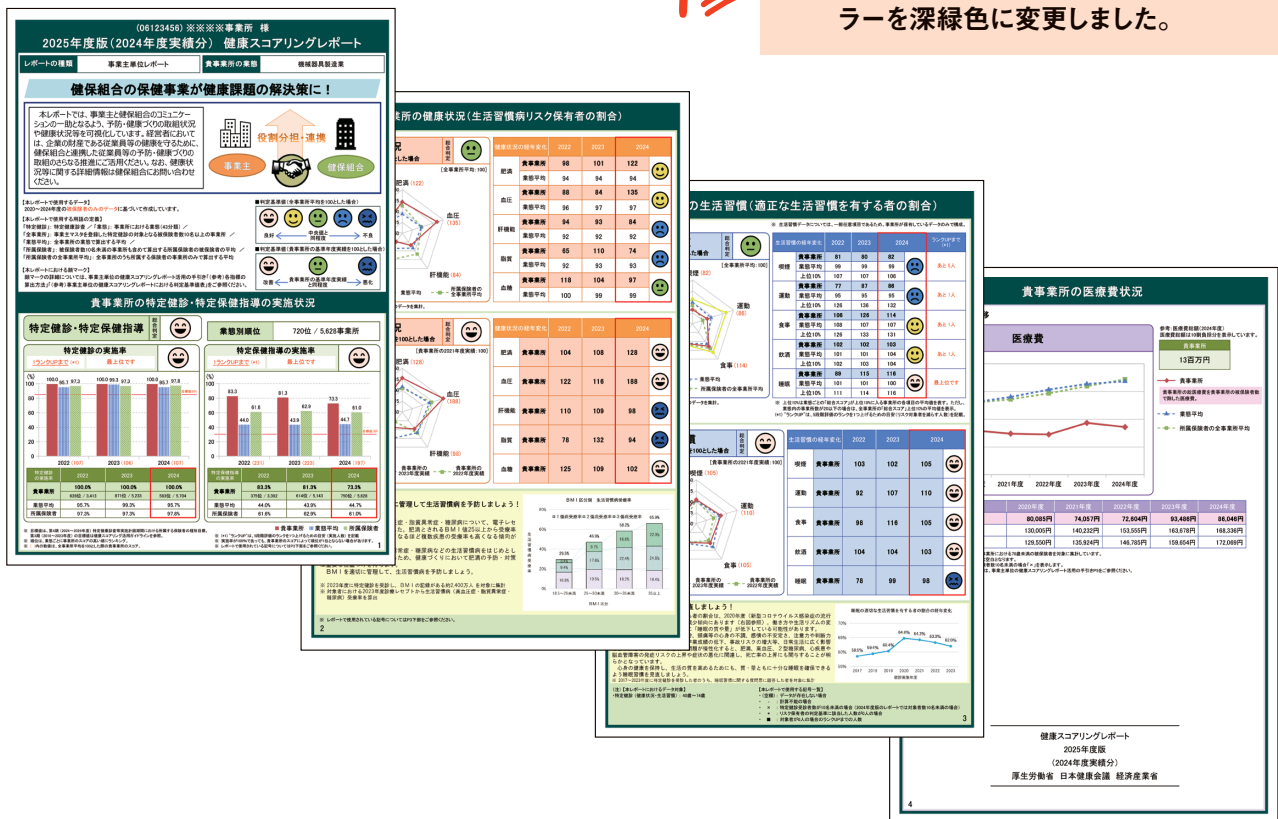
ラーを深緑色に変更しました。

(06123456) ※※※※事業所 様
2025年度版（2024年度実績分） 健康スコアリングレポート

レポートの種類 事業主単位レポート 事業所の業態 機械器具製造業

健保組合の保健事業が健康課題の解決策に！

本レポートでは、事業主と健保組合のコミュニケーションの一助となるよう、予防・健康づくりの取組状況や健康状況等を可視化しています。経営者においては、企業の財産である従業員等の健康を守るために、健保組合と連携した従業員等の予防・健康づくりの取組のさらなる推進にご活用ください。なお、健康状況等に関する詳細情報は健保組合にお問い合わせください。

役割分担・連携
事業主
健保組合

貴事業所の特定健診・特定保健指導の実施状況

特定健診・特定保健指導
業態別順位 720位 / 5,628事業所

特定健診の実施率
特定保健指導の実施率

| 特定健康診査の実施率 | 2022 | 2023 | 2024 |
|---|---|---|---|
| 貴事業所 | | | 100.0% |
| 業態平均 | 95.7% | 99.3% | 95.7% |
| 所属保険者 | 97.3% | 97.3% | 97.8% |

| 特定保健指導の実施率 | 2022 | 2023 | 2024 |
|---|---|---|---|
| 貴事業所 | 83.3% | 81.3% | 73.3% |
| 業態平均 | 44.0% | 43.9% | 44.7% |
| 所属保険者 | 61.8% | 62.9% | 61.0% |

■ 貴事業所 ■ 業態平均 ■ 所属保険者

1

所の健康状況（生活習慣病リスク保有者の割合）

| 生活習慣病リスク | | 2022 | 2023 | 2024 |
|---|---|---|---|---|
| 肥満 | 貴事業所 | 98 | 101 | 122 |
| | 業態平均 | 94 | 94 | 94 |
| 血圧 | 貴事業所 | 88 | 84 | 135 |
| | 業態平均 | 96 | 97 | 97 |
| 肝機能 | 貴事業所 | 94 | 93 | 84 |
| | 業態平均 | 92 | 92 | 92 |
| 脂質 | 貴事業所 | 65 | 110 | 74 |
| | 業態平均 | 92 | 93 | 93 |
| 血糖 | 貴事業所 | 118 | 104 | 97 |
| | 業態平均 | 100 | 99 | 99 |

| | | 2022 | 2023 | 2024 |
|---|---|---|---|---|
| 肥満 | 貴事業所 | 104 | 108 | 128 |
| 血圧 | 貴事業所 | 122 | 116 | 188 |
| 肝機能 | 貴事業所 | 110 | 109 | 98 |
| 脂質 | 貴事業所 | 78 | 132 | 94 |
| 血糖 | 貴事業所 | 125 | 109 | 102 |

を管理して生活習慣病を予防しましょう！

2

の生活習慣（適正な生活習慣を有する者の割合）

| | | 2022 | 2023 | 2024 |
|---|---|---|---|---|
| 喫煙 | 貴事業所 | 81 | 80 | 82 |
| | 業態平均 | 99 | 99 | 99 |
| | 上位10% | 107 | 107 | 106 |
| 運動 | 貴事業所 | 77 | 87 | 86 |
| | 業態平均 | 95 | 95 | 95 |
| | 上位10% | 126 | 136 | 132 |
| 食事 | 貴事業所 | 106 | 126 | 114 |
| | 業態平均 | 108 | 107 | 107 |
| | 上位10% | 129 | 133 | 131 |
| 飲酒 | 貴事業所 | 102 | 102 | 103 |
| | 業態平均 | 101 | 101 | 104 |
| | 上位10% | 102 | 103 | 104 |
| 睡眠 | 貴事業所 | 89 | 115 | 116 |
| | 業態平均 | 101 | 101 | 100 |
| | 上位10% | 101 | 99 | 99 |

あと１人
あと１人
最上位です

| | | 2022 | 2023 | 2024 |
|---|---|---|---|---|
| 喫煙 | 貴事業所 | 103 | 102 | 105 |
| 運動 | 貴事業所 | 92 | 107 | 110 |
| 食事 | 貴事業所 | 98 | 116 | 105 |
| 飲酒 | 貴事業所 | 104 | 104 | 103 |
| 睡眠 | 貴事業所 | 78 | 99 | 98 |

3

貴事業所の医療費状況

医療費
13百万円

| | 2020年度 | 2021年度 | 2022年度 | 2023年度 | 2024年度 |
|---|---|---|---|---|---|
| | 80,085円 | 74,057円 | 72,604円 | 93,486円 | 86,046円 |
| | 130,005円 | 140,232円 | 153,555円 | 163,678円 | 168,336円 |
| | 129,550円 | 135,924円 | 146,765円 | 159,654円 | 172,069円 |

貴事業所
業態平均
所属保険者の全事業所平均

健康スコアリングレポート
2025年度版
（2024年度実績分）
厚生労働省 日本健康会議 経済産業省

4